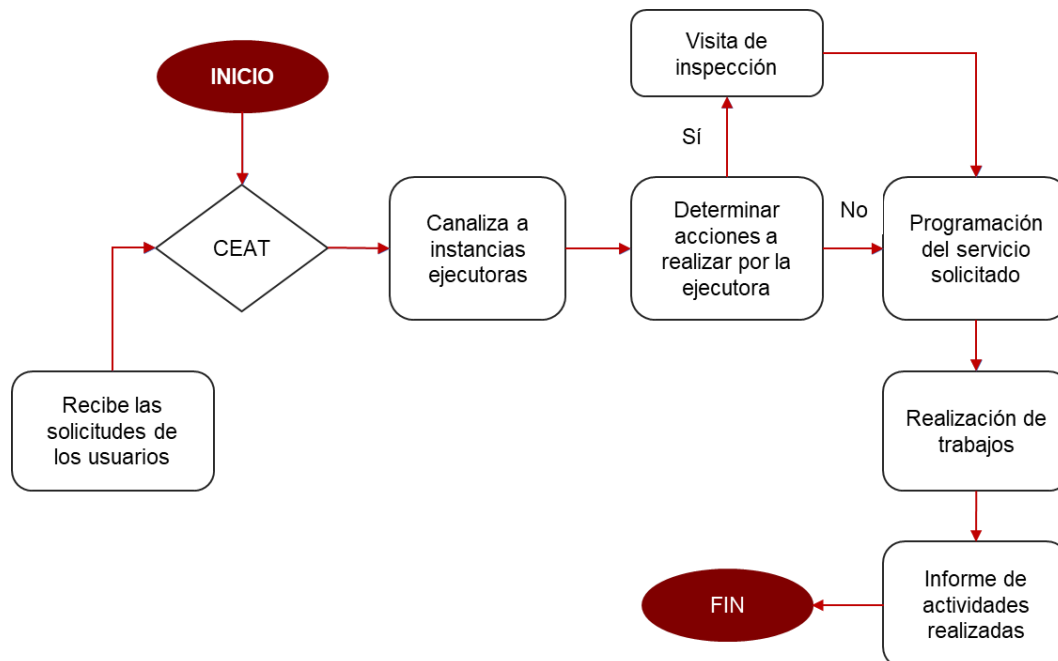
INICIO

CEAT

Recibe las solicitudes de los usuarios

Canaliza a instancias ejecutoras

Determinar acciones a realizar por la ejecutora

Sí

Visita de inspección

No

Programación del servicio solicitado

Realización de trabajos

Informe de actividades realizadas

FIN